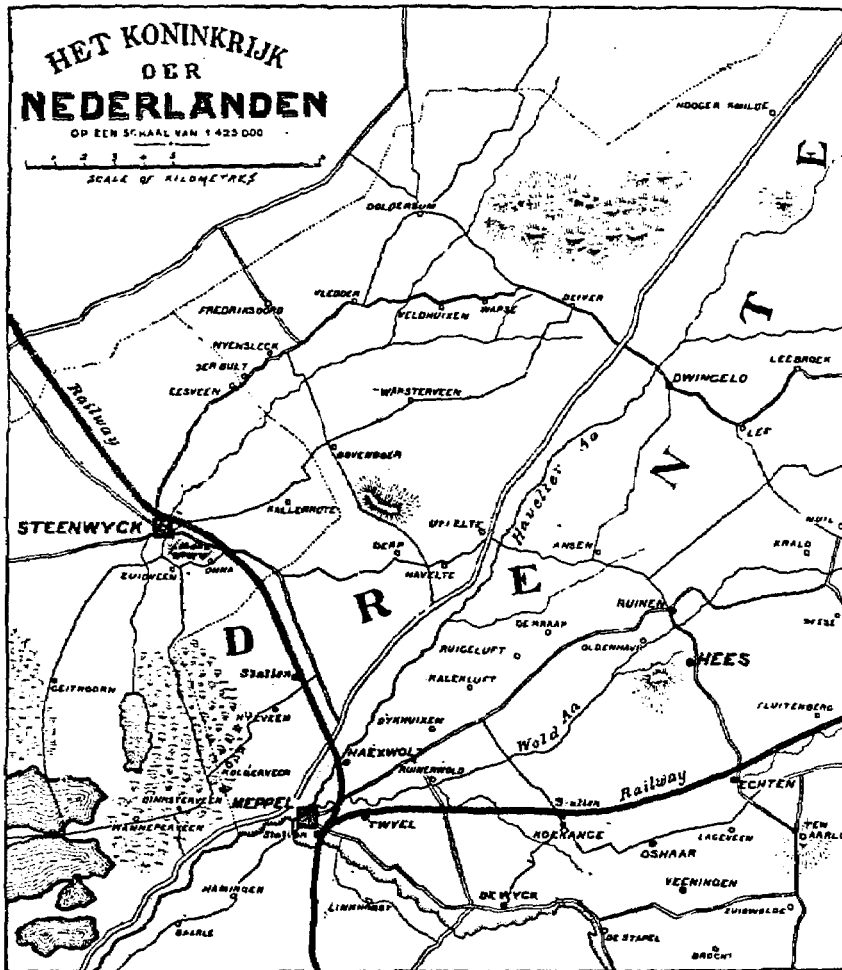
HET KONINKRIJK
DER
NEDERLANDEN
OP EEN SCHAAL VAN 1:425 000
1 2 3 4 5
SCALE OF KILOMETRES

HOOGER RUILDE
E
DOLDERSUM
FREDRIKSOORD
VLEDDER
VELDHUIZEN
WAPSE
DIEVER
T
NYENSLECK
DER BULT
EESVEEN
Railway
WAPSTERVEEN
DWINGELO
LEEBROEK
LEE
BOVENBOER
N
Havelter Aa
STEENWYCK
KALLENKOTE
UFFELTE
HOLL
KRALO
DARP
HAVELTE
ANSEN
ZUIDVEEN
OHNA
R
E
RUINEN
DE MAAP
D
RUIGELUFT
OLDENHAVE
HEES
GEITHOORN
KALENLUFT
Stallen
NYEVEEN
DYKHUIZEN
FLUITENBERG
HAEXWOLT
Wold Aa
ROEGEVEEN
RUINERWOLD
Railway
DINNISTEVEEN
MEPPEL
Station
ECHTEN
WANNEPERVEEN
TWYEL
KOEKANGE
LAGEVEEN
TEN ARRLO
OSHAAR
HAMINGEN
VEENINGEN
DE WYCK
ZUIDWOLDE
LINNHAAST
BARLE
DE STAPEL
BROCHT